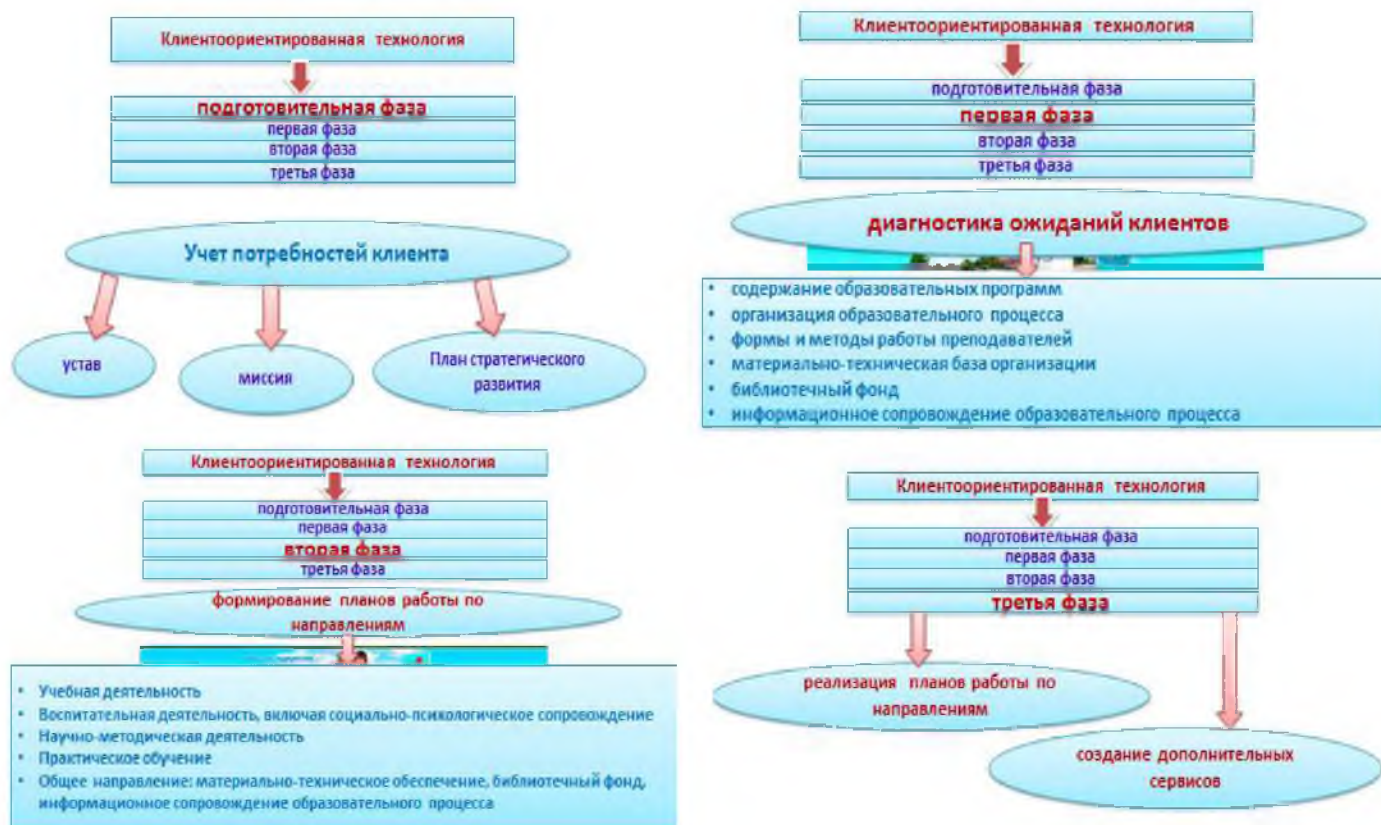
Клиентоориентированная технология

подготовительная фаза
первая фаза
вторая фаза
третья фаза

Учет потребностей клиента

устав

миссия

План стратегического развития

Клиентоориентированная технология

подготовительная фаза
первая фаза
вторая фаза
третья фаза

диагностика ожиданий клиентов

• содержание образовательных программ
• организация образовательного процесса
• формы и методы работы преподавателей
• материально-техническая база организации
• библиотечный фонд
• информационное сопровождение образовательного процесса

Клиентоориентированная технология

подготовительная фаза
первая фаза
вторая фаза
третья фаза

формирование планов работы по направлениям

• Учебная деятельность
• Воспитательная деятельность, включая социально-психологическое сопровождение
• Научно-методическая деятельность
• Практическое обучение
• Общее направление: материально-техническое обеспечение, библиотечный фонд, информационное сопровождение образовательного процесса

Клиентоориентированная технология

подготовительная фаза
первая фаза
вторая фаза
третья фаза

реализация планов работы по направлениям

создание дополнительных сервисов